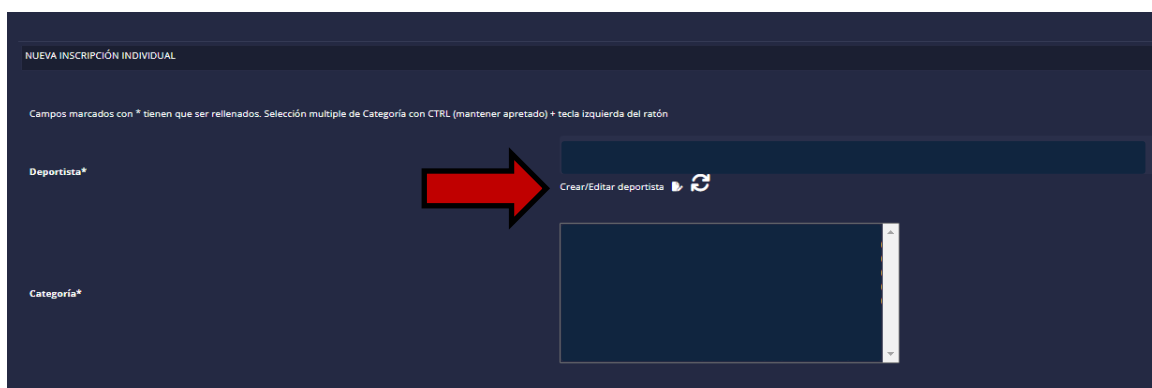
NUEVA INSCRIPCIÓN INDIVIDUAL

Campos marcados con * tienen que ser rellenados. Selección multiple de Categoría con CTRL (mantener apretado) + tecla izquierda del ratón

Deportista*

Crear/Editar deportista

Categoría*